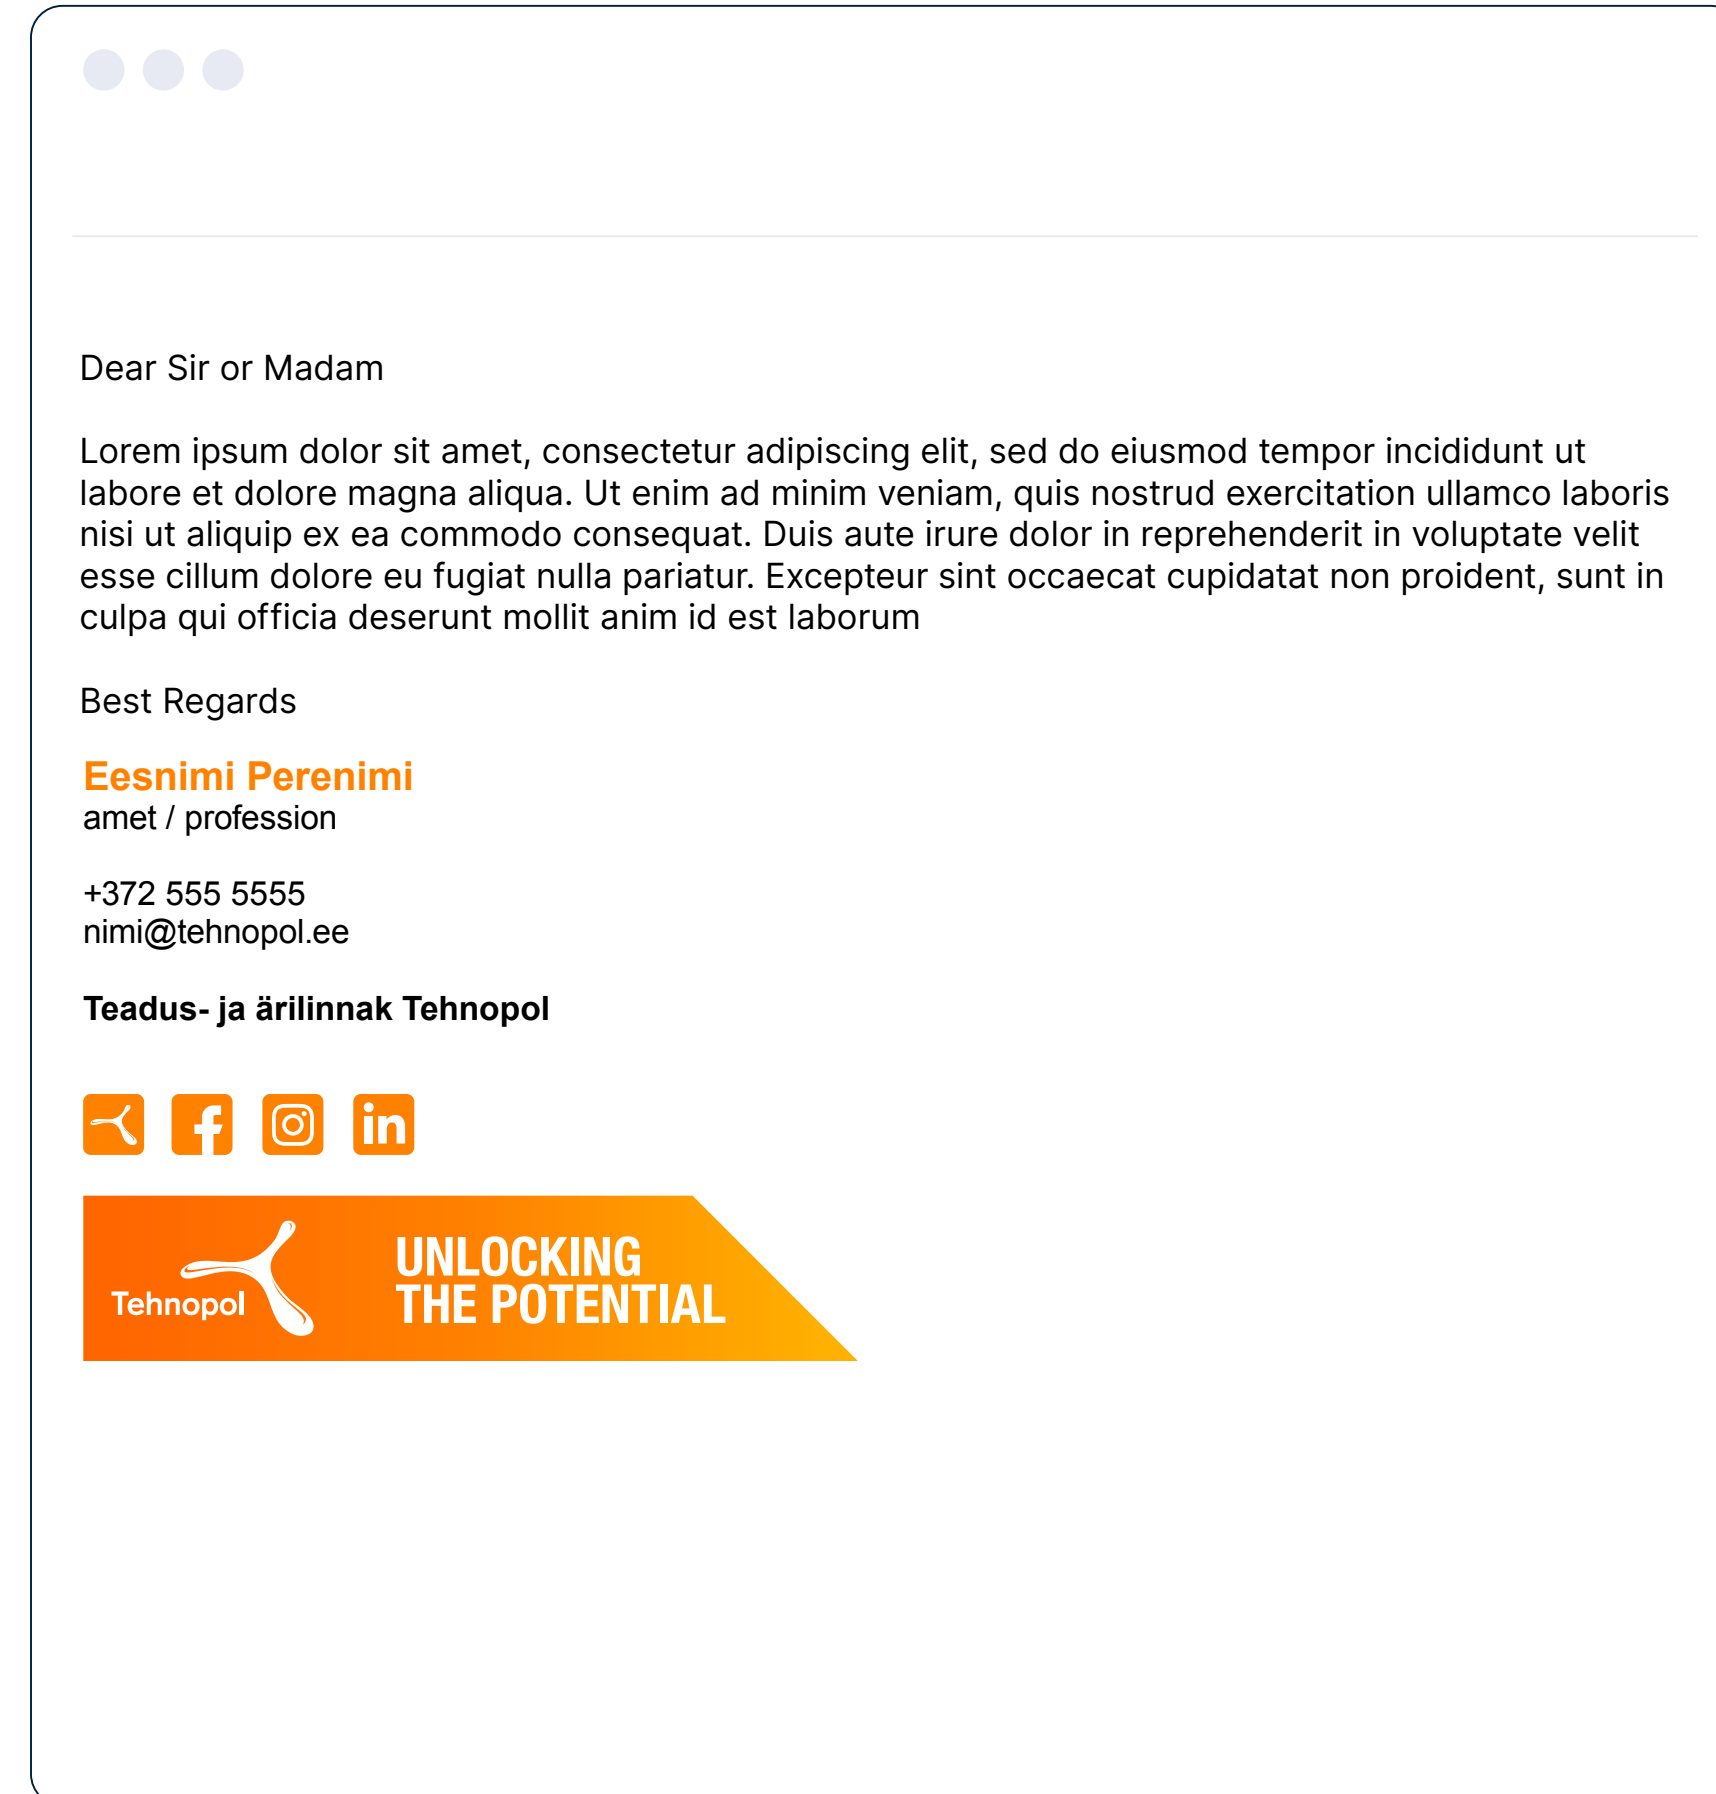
Dear Sir or Madam

Lorem ipsum dolor sit amet, consectetur adipiscing elit, sed do eiusmod tempor incididunt ut labore et dolore magna aliqua. Ut enim ad minim veniam, quis nostrud exercitation ullamco laboris nisi ut aliquip ex ea commodo consequat. Duis aute irure dolor in reprehenderit in voluptate velit esse cillum dolore eu fugiat nulla pariatur. Excepteur sint occaecat cupidatat non proident, sunt in culpa qui officia deserunt mollit anim id est laborum

Best Regards

Eesnimi Perenimi
amet / profession

+372 555 5555
nimi@tehnopol.ee

Teadus- ja ärilinnak Tehnopol

Tehnopol
UNLOCKING
THE POTENTIAL